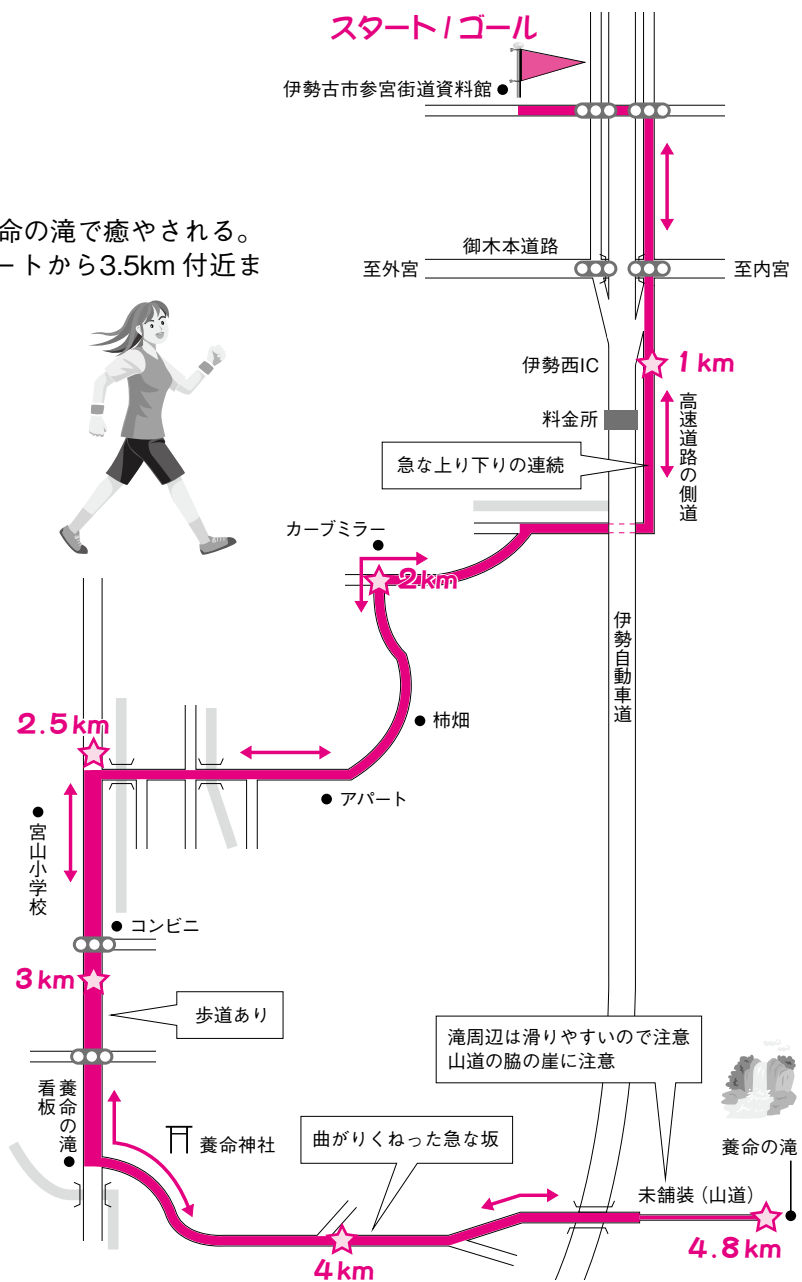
スタート / ゴール

伊勢古市参宮街道資料館

命の滝で癒やされる。
ートから3.5km 付近ま

御木本道路
至外宮
至内宮

伊勢西IC
1 km
高速道路の側道
料金所

急な上り下りの連続

カーブミラー
2km

伊勢自動車道

柿畑

2.5km

アパート

宮山小学校

コンビニ

3km

歩道あり

滝周辺は滑りやすいので注意
山道の脇の崖に注意

養命の滝看板

養命神社

曲がりくねった急な坂

養命の滝

未舗装（山道）

4km

4.8km